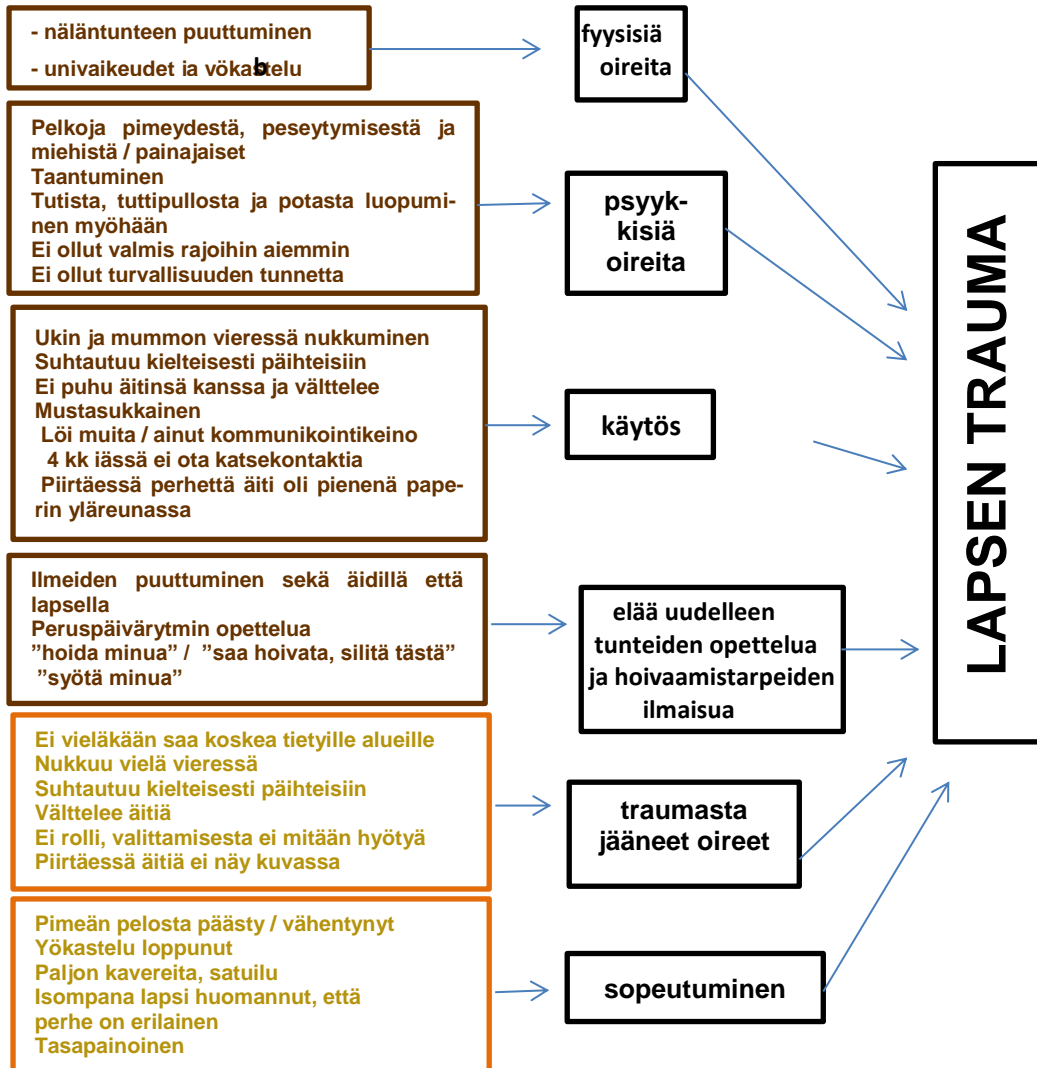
- näläntunteen puuttuminen

- univaikeudet ja yökastelu

fyysisiä oireita

Pelkoja pimeydestä, peseytymisestä ja miehistä / painajaiset
Taantuminen
Tutista, tuttipullosta ja potasta luopuminen myöhään
Ei ollut valmis rajoihin aiemmin
Ei ollut turvallisuuden tunnetta

psyykkisiä oireita

Ukin ja mummon vieressä nukkuminen
Suhtautuu kielteisesti päihteisiin
Ei puhu äitinsä kanssa ja välttelee
Mustasukkainen
Löi muita / ainut kommunikointikeino
4 kk iässä ei ota katsekontaktia
Piirtäessä perhettä äiti oli pienenä paperin yläreunassa

käytös

Ilmeiden puuttuminen sekä äidillä että lapsella
Peruspäivärytmin opettelua
”hoida minua” / ”saa hoivata, silitä tästä”
”syötä minua”

elää uudelleen tunteiden opettelua ja hoivaamistarpeiden ilmaisua

Ei vieläkään saa koskea tietyille alueille
Nukkuu vielä vieressä
Suhtautuu kielteisesti päihteisiin
Välttelee äitiä
Ei rolli, valittamisesta ei mitään hyötyä
Piirtäessä äitiä ei näy kuvassa

traumasta jääneet oireet

Pimeän pelosta päästy / vähentynyt
Yökastelu loppunut
Paljon kavereita, satuilu
Isompana lapsi huomannut, että perhe on erilainen
Tasapainoinen

sopeutuminen

LAPSEN TRAUMA